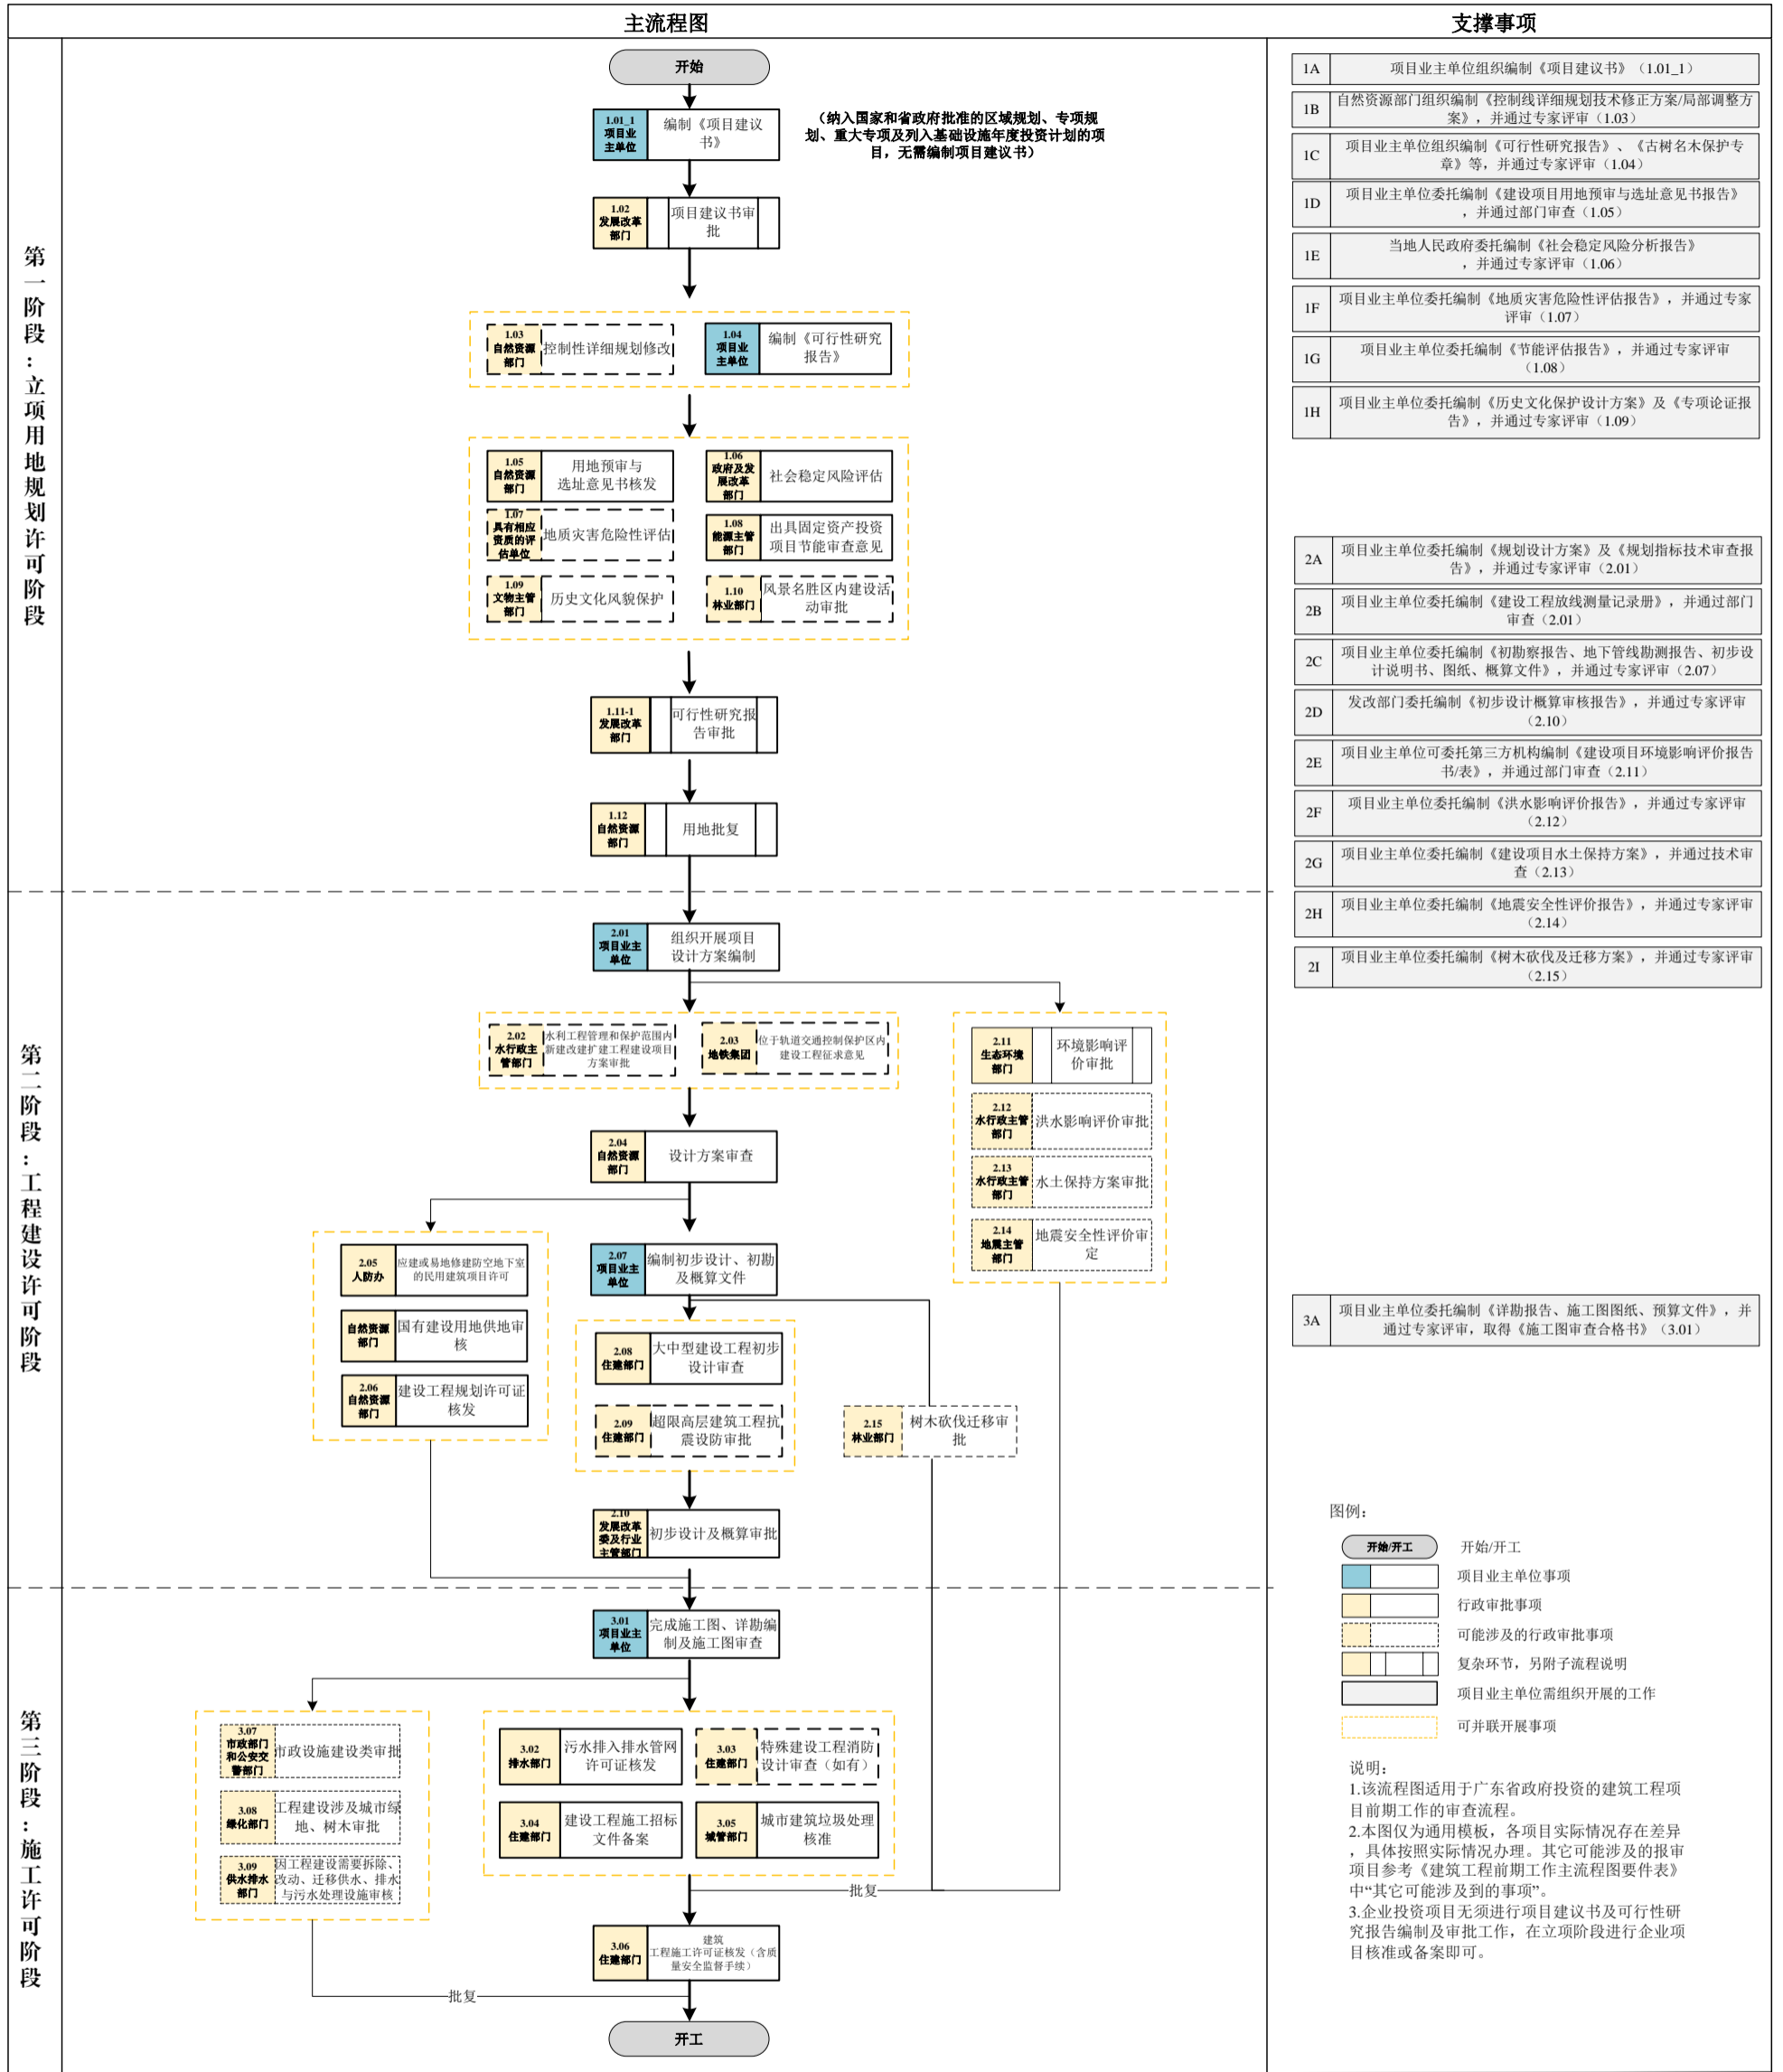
主流程图

支撑事项

第一阶段：立项用地规划许可阶段

开始

1.01_1 项目业主单位 编制《项目建议书》

（纳入国家和省政府批准的区域规划、专项规划、重大专项及列入基础设施年度投资计划的项目，无需编制项目建议书）

1.02 发展改革部门 项目建议书审批

1.03 自然资源部门 控制性详细规划修改

1.04 项目业主单位 编制《可行性研究报告》

1.05 自然资源部门 用地预审与选址意见书核发

1.06 政府及发展改革部门 社会稳定风险评估

1.07 具有相应资质的评估单位 地质灾害危险性评估

1.08 能源主管部门 出具固定资产投资项目节能审查意见

1.09 文物主管部门 历史文化风貌保护

1.10 林业部门 风景名胜区内建设活动审批

1.11-1 发展改革部门 可行性研究报告审批

1.12 自然资源部门 用地批复

第二阶段：工程建设许可阶段

2.01 项目业主单位 组织开展项目设计方案编制

2.02 水行政主管部门 水利工程管理和保护范围内新建改建扩建工程建设项目方案审批

2.03 地铁集团 位于轨道交通控制保护区内建设工程征求意见

2.11 生态环境部门 环境影响评价审批

2.12 水行政主管部门 洪水影响评价审批

2.13 水行政主管部门 水土保持方案审批

2.14 地震主管部门 地震安全性评价审定

2.04 自然资源部门 设计方案审查

2.05 人防办 应建或易地修建防空地下室的民用建筑项目许可

自然资源部门 国有建设用地供地审核

2.06 自然资源部门 建设工程规划许可证核发

2.07 项目业主单位 编制初步设计、初勘及概算文件

2.08 住建部门 大中型建设工程初步设计审查

2.09 住建部门 超限高层建筑工程抗震设防审批

2.15 林业部门 树木砍伐迁移审批

2.10 发展改革委及行业主管部门 初步设计及概算审批

第三阶段：施工许可阶段

3.01 项目业主单位 完成施工图、详勘编制及施工图审查

3.07 市政部门和公安交警部门 市政设施建设类审批

3.08 绿化部门 工程建设涉及城市绿地、树木审批

3.09 供水排水部门 因工程建设需要拆除、改动、迁移供水、排水与污水处理设施审核

3.02 排水部门 污水排入排水管网许可证核发

3.03 住建部门 特殊建设工程消防设计审查（如有）

3.04 住建部门 建设工程施工招标文件备案

3.05 城管部门 城市建筑垃圾处理核准

批复

3.06 住建部门 建筑工程施工许可证核发（含质量安全监督手续）

批复

开工

| 1A | 项目业主单位组织编制《项目建议书》（1.01_1） |
|---|---|
| 1B | 自然资源部门组织编制《控制线详细规划技术修正方案/局部调整方案》，并通过专家评审（1.03） |
| 1C | 项目业主单位组织编制《可行性研究报告》、《古树名木保护专章》等，并通过专家评审（1.04） |
| 1D | 项目业主单位委托编制《建设项目用地预审与选址意见书报告》，并通过部门审查（1.05） |
| 1E | 当地人民政府委托编制《社会稳定风险分析报告》，并通过专家评审（1.06） |
| 1F | 项目业主单位委托编制《地质灾害危险性评估报告》，并通过专家评审（1.07） |
| 1G | 项目业主单位委托编制《节能评估报告》，并通过专家评审（1.08） |
| 1H | 项目业主单位委托编制《历史文化保护设计方案》及《专项论证报告》，并通过专家评审（1.09） |

| 2A | 项目业主单位委托编制《规划设计方案》及《规划指标技术审查报告》，并通过专家评审（2.01） |
|---|---|
| 2B | 项目业主单位委托编制《建设工程放线测量记录册》，并通过部门审查（2.01） |
| 2C | 项目业主单位委托编制《初勘察报告、地下管线勘测报告、初步设计说明书、图纸、概算文件》，并通过专家评审（2.07） |
| 2D | 发改部门委托编制《初步设计概算审核报告》，并通过专家评审（2.10） |
| 2E | 项目业主单位可委托第三方机构编制《建设项目环境影响评价报告书/表》，并通过部门审查（2.11） |
| 2F | 项目业主单位委托编制《洪水影响评价报告》，并通过专家评审（2.12） |
| 2G | 项目业主单位委托编制《建设项目水土保持方案》，并通过技术审查（2.13） |
| 2H | 项目业主单位委托编制《地震安全性评价报告》，并通过专家评审（2.14） |
| 2I | 项目业主单位委托编制《树木砍伐及迁移方案》，并通过专家评审（2.15） |

| 3A | 项目业主单位委托编制《详勘报告、施工图图纸、预算文件》，并通过专家评审，取得《施工图审查合格书》（3.01） |
|---|---|

图例：
开始/开工 开始/开工
项目业主单位事项
行政审批事项
可能涉及的行政审批事项
复杂环节，另附子流程说明
项目业主单位需组织开展的工作
可并联开展事项

说明：
1.该流程图适用于广东省政府投资的建筑工程项目前期工作的审查流程。
2.本图仅为通用模板，各项目实际情况存在差异，具体按照实际情况办理。其它可能涉及的报审项目参考《建筑工程前期工作主流程图要件表》中"其它可能涉及到的事项"。
3.企业投资项目无须进行项目建议书及可行性研究报告编制及审批工作，在立项阶段进行企业项目核准或备案即可。